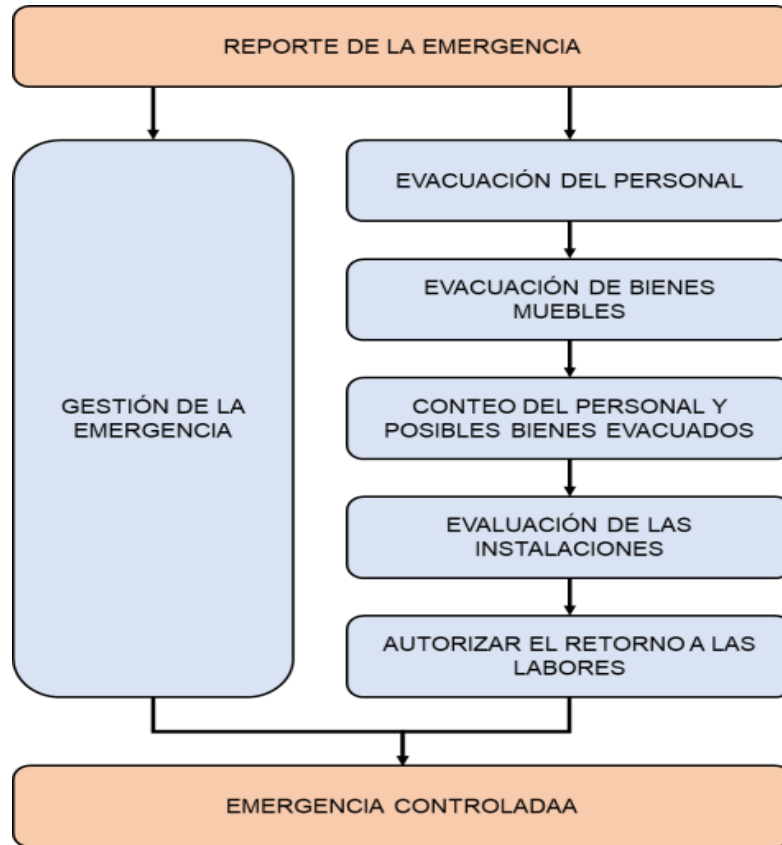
REPORTE DE LA EMERGENCIA

GESTIÓN DE LA EMERGENCIA

EVACUACIÓN DEL PERSONAL

EVACUACIÓN DE BIENES MUEBLES

CONTEO DEL PERSONAL Y POSIBLES BIENES EVACUADOS

EVALUACIÓN DE LAS INSTALACIONES

AUTORIZAR EL RETORNO A LAS LABORES

EMERGENCIA CONTROLADAA